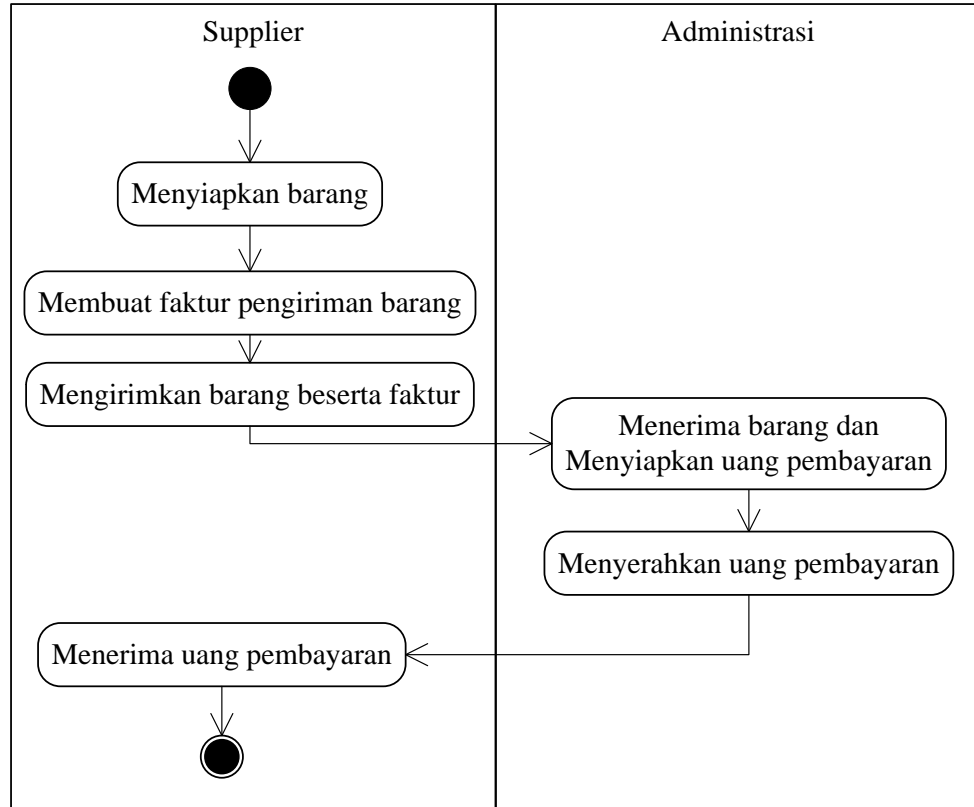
Supplier

Administrasi

Menyiapkan barang

Membuat faktur pengiriman barang

Mengirimkan barang beserta faktur

Menerima barang dan Menyiapkan uang pembayaran

Menyerahkan uang pembayaran

Menerima uang pembayaran